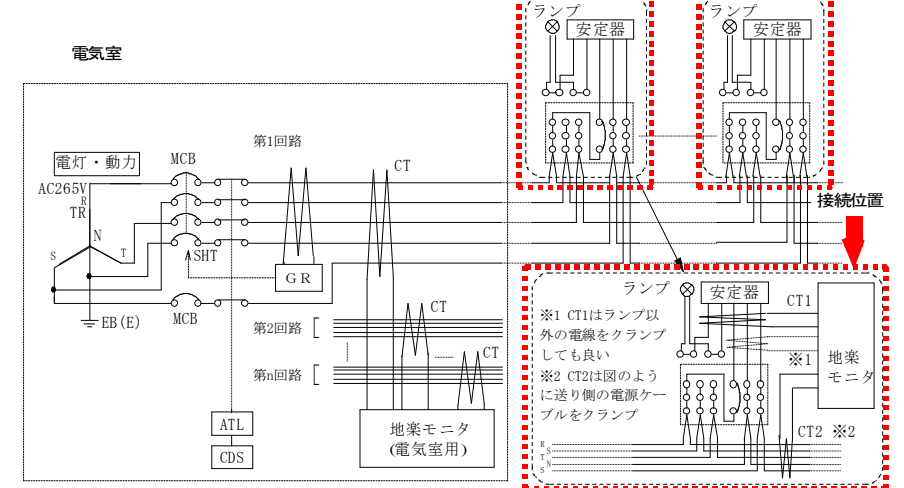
電気室

ランプ
安定器

ランプ
安定器

電灯・動力
AC265V
R
TR
N
S
T
MCB
第1回路
CT
SHT
GR
EB(E)
MCB
第2回路
CT
第n回路
CT
ATL
CDS
地楽モニタ
(電気室用)

接続位置

ランプ
安定器
CT1
※1 CT1はランプ以外の電線をクランプしても良い
※1
地楽モニタ
※2 CT2は図のように送り側の電源ケーブルをクランプ
R
T
N
S
CT2 ※2